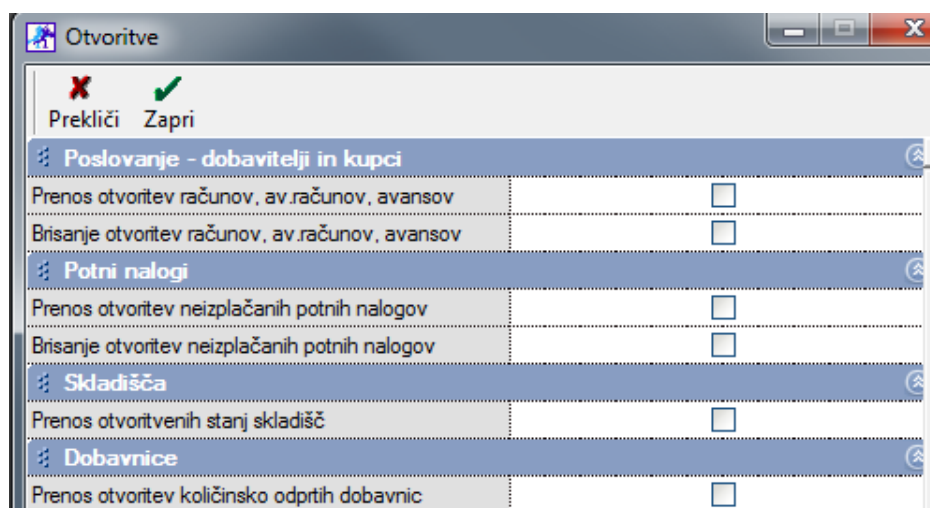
Otvoritve

Prekliči Zapri

Poslovanje - dobavitelji in kupci

Prenos otvoritev računov, av.računov, avansov

Brisanje otvoritev računov, av.računov, avansov

Potni nalogi

Prenos otvoritev neizplačanih potnih nalogov

Brisanje otvoritev neizplačanih potnih nalogov

Skladišča

Prenos otvoritvenih stanj skladišč

Dobavnice

Prenos otvoritev količinsko odprtih dobavnic